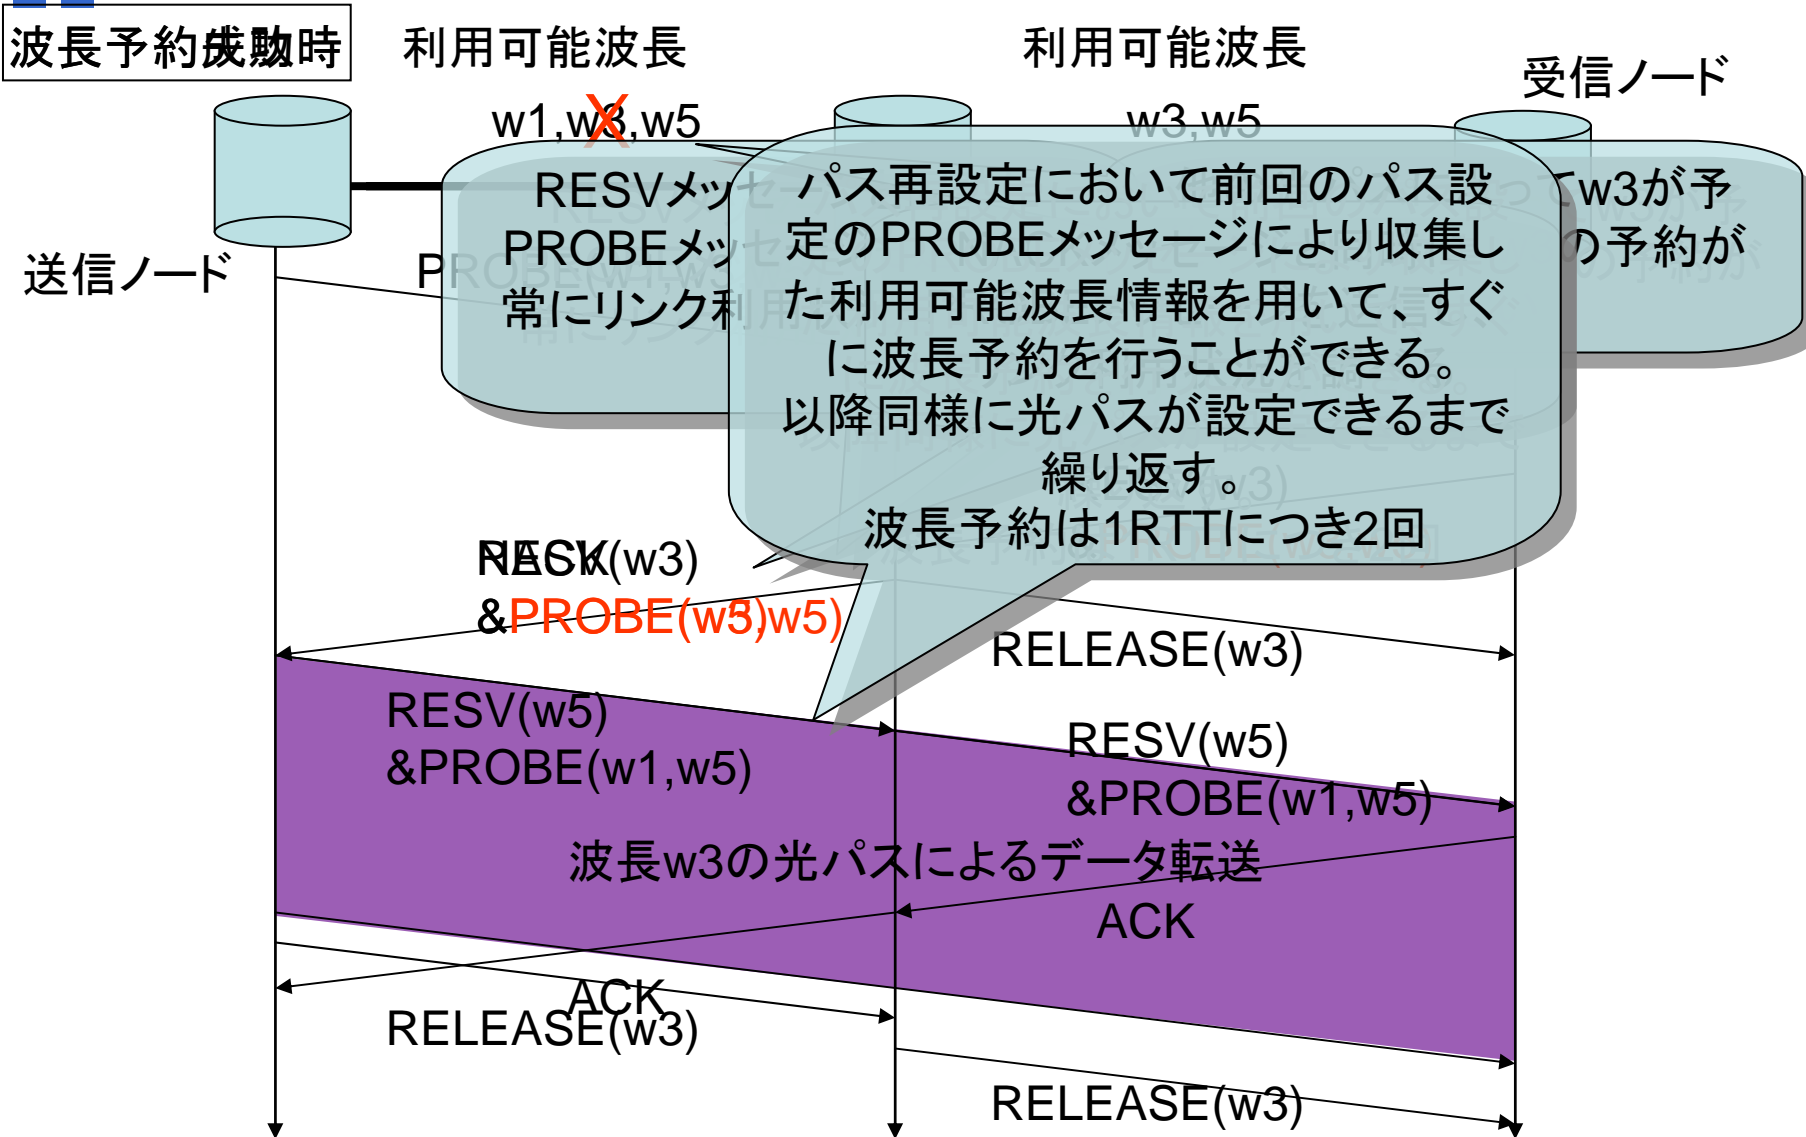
波長予約成功時

利用可能波長

利用可能波長

受信ノード

w1,w3,w5

w3,w5

送信ノード

RESVメッセ

PROBEメッセ

常にリンク利

P

てw3が予

の予約が

パス再設定において前回のパス設定のPROBEメッセージにより収集した利用可能波長情報を用いて、すぐに波長予約を行うことができる。
以降同様に光パスが設定できるまで繰り返す。
波長予約は1RTTにつき2回

NACK(w3)

RESV

&PROBE(w5)

RELEASE(w3)

RESV(w5)
&PROBE(w1,w5)

RESV(w5)
&PROBE(w1,w5)

波長w3の光パスによるデータ転送

ACK

ACK

RELEASE(w3)

RELEASE(w3)